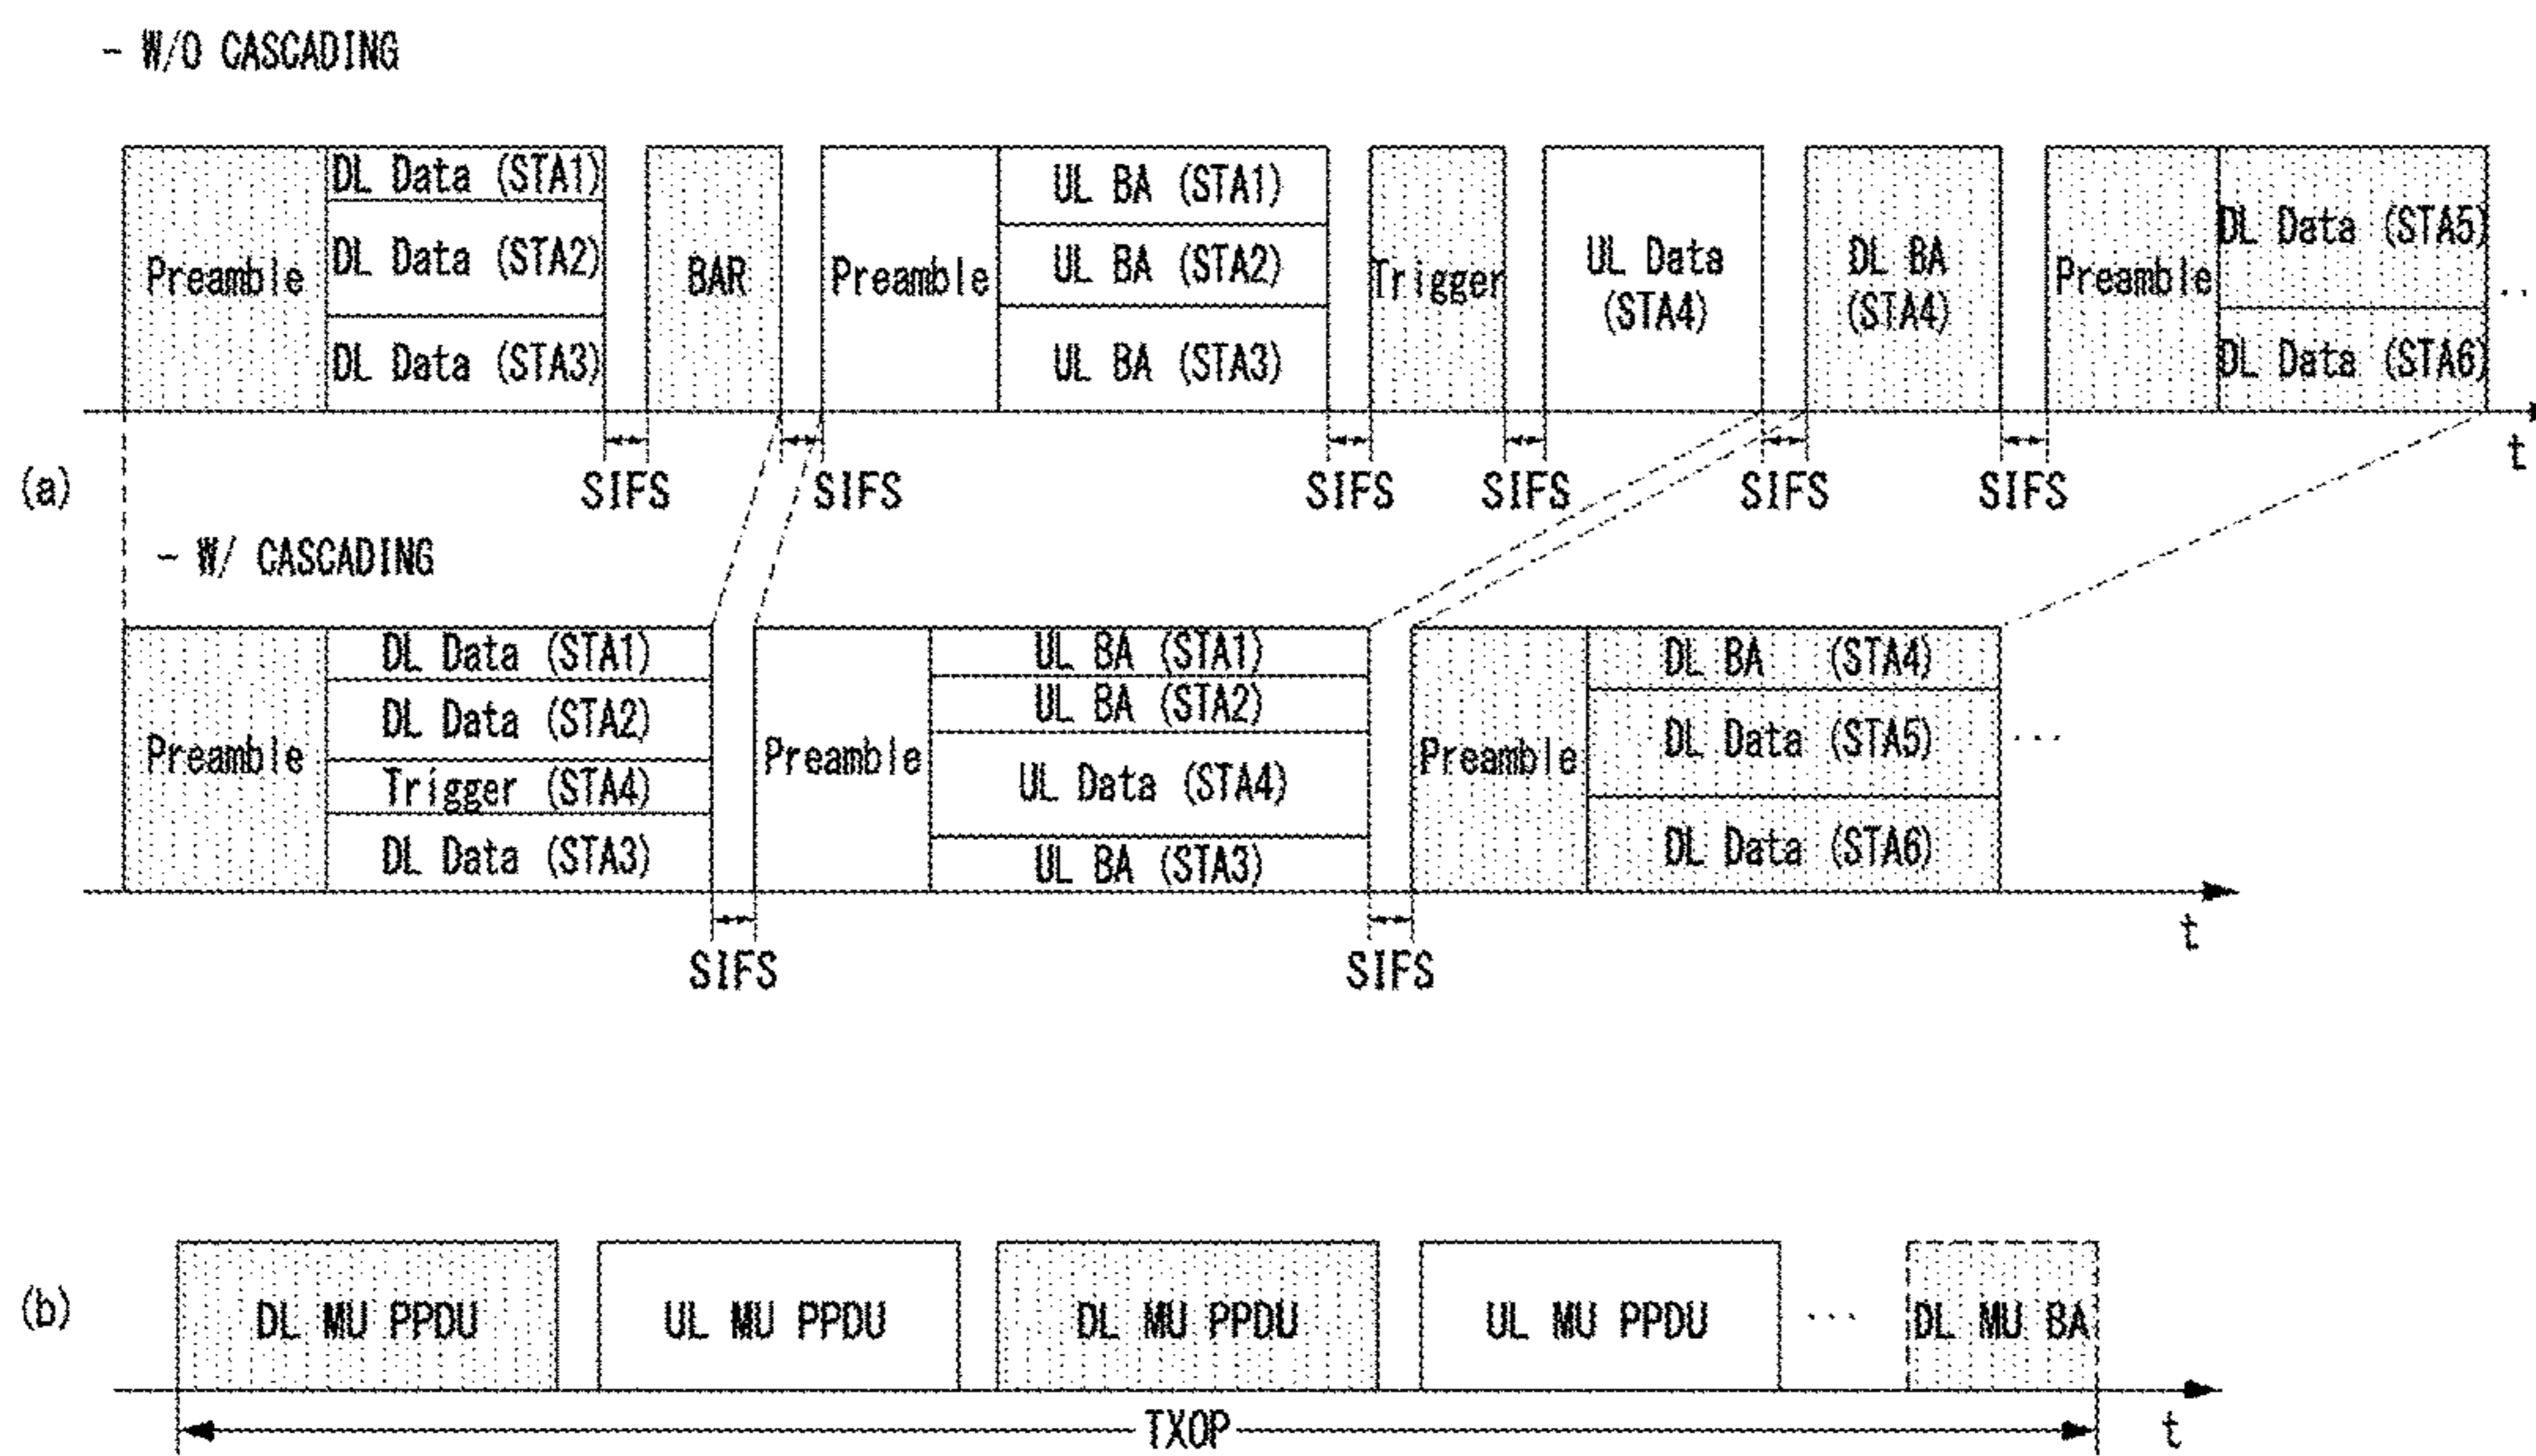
- W/O CASCADING

Preamble
DL Data (STA1)
DL Data (STA2)
DL Data (STA3)
BAR
Preamble
UL BA (STA1)
UL BA (STA2)
UL BA (STA3)
Trigger
UL Data (STA4)
DL BA (STA4)
Preamble
DL Data (STA5)
DL Data (STA6)
...
t
SIFS SIFS SIFS SIFS SIFS SIFS

(a)

- W/ CASCADING

Preamble
DL Data (STA1)
DL Data (STA2)
Trigger (STA4)
DL Data (STA3)
Preamble
UL BA (STA1)
UL BA (STA2)
UL Data (STA4)
UL BA (STA3)
Preamble
DL BA (STA4)
DL Data (STA5)
DL Data (STA6)
...
t
SIFS SIFS

(b)

DL MU PPDU
UL MU PPDU
DL MU PPDU
UL MU PPDU
...
DL MU BA
TXOP
t